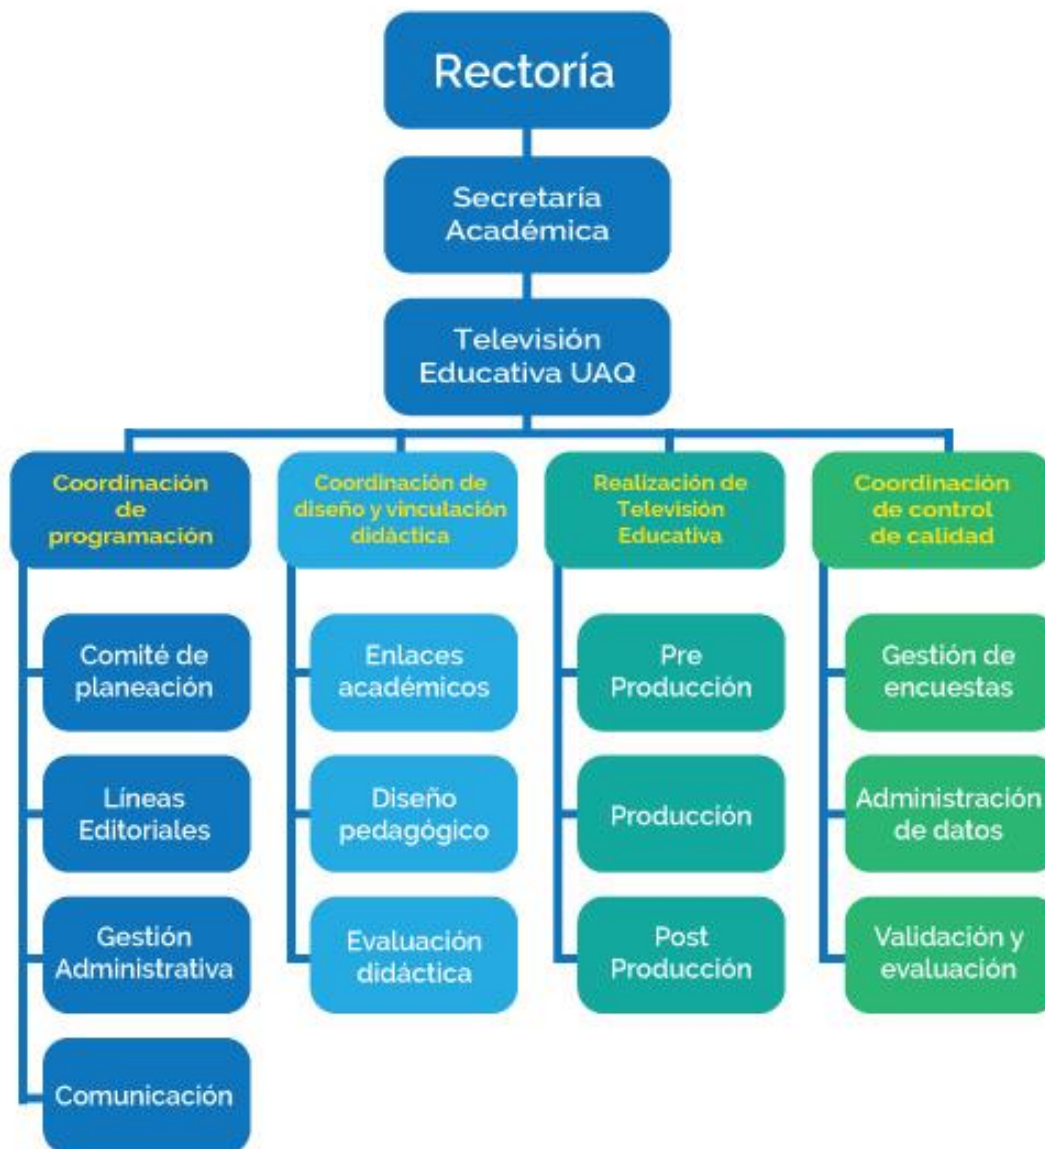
Rectoría

Secretaría Académica

Televisión Educativa UAQ

Coordinación de programación

Comité de planeación

Líneas Editoriales

Gestión Administrativa

Comunicación

Coordinación de diseño y vinculación didáctica

Enlaces académicos

Diseño pedagógico

Evaluación didáctica

Realización de Televisión Educativa

Pre Producción

Producción

Post Producción

Coordinación de control de calidad

Gestión de encuestas

Administración de datos

Validación y evaluación